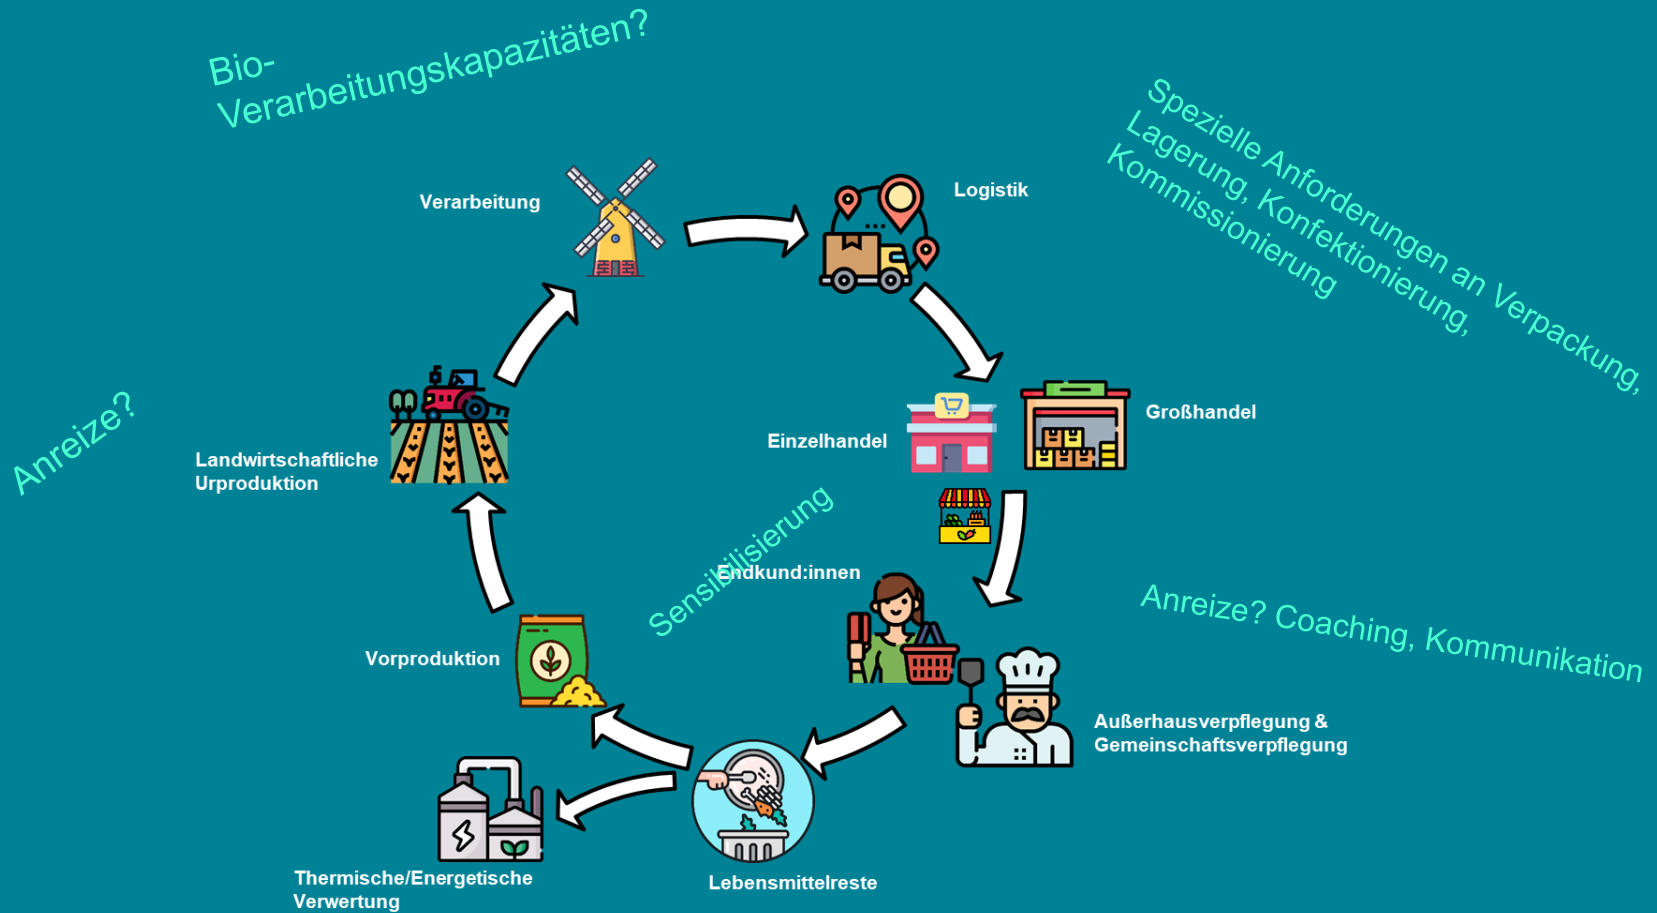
Bio-
Verarbeitungskapazitäten?

Spezielle Anforderungen an Verpackung,
Lagerung, Konfektionierung,
Kommissionierung

Verarbeitung

Logistik

Anreize?

Landwirtschaftliche Urproduktion

Einzelhandel

Großhandel

Sensibilisierung

Endkund:innen

Anreize? Coaching, Kommunikation

Vorproduktion

Außerhausverpflegung & Gemeinschaftsverpflegung

Thermische/Energetische Verwertung

Lebensmittelreste